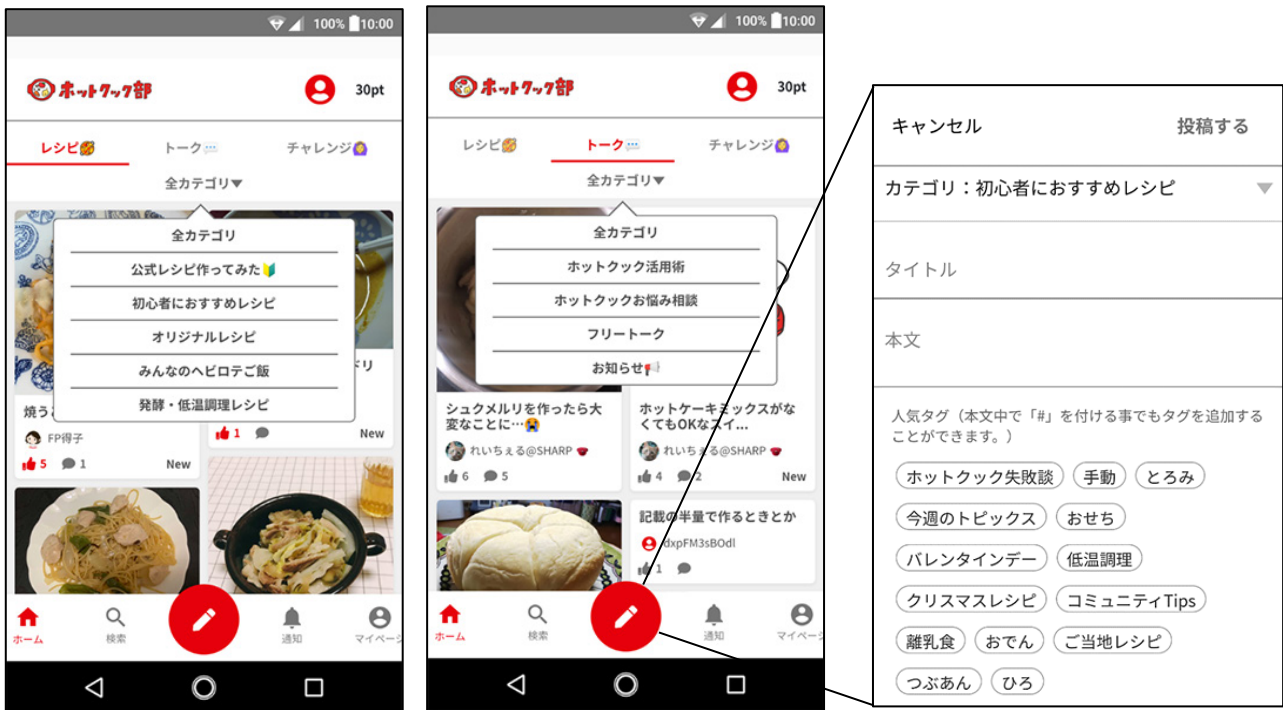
100% 10:00

ホットクック部 30pt

レシピ トーク チャレンジ

全カテゴリ▼

全カテゴリ
公式レシピ作ってみた
初心者におすすめレシピ
オリジナルレシピ
みんなのヘビロテご飯
発酵・低温調理レシピ

焼う

FP得子
5 1 New

リ
1 New

100% 10:00

ホットクック部 30pt

レシピ トーク チャレンジ

全カテゴリ▼

全カテゴリ
ホットクック活用術
ホットクックお悩み相談
フリートーク
お知らせ

シュクメルリを作ったら大変なことに…
れいちぇる@SHARP
6 5

ホットケーキミックスがなくてもOKなスイ…
れいちぇる@SHARP
4 2 New

記載の半量で作るときとか
dxpFM3sBOdl
1

ホーム 検索 通知 マイページ

ホーム 検索 通知 マイページ

キャンセル 投稿する

カテゴリ：初心者におすすめレシピ

タイトル

本文

人気タグ（本文中で「#」を付ける事でもタグを追加することができます。）

ホットクック失敗談 手動 とろみ
今週のトピックス おせち
バレンタインデー 低温調理
クリスマスレシピ コミュニティTips
離乳食 おでん ご当地レシピ
つぶあん ひろ